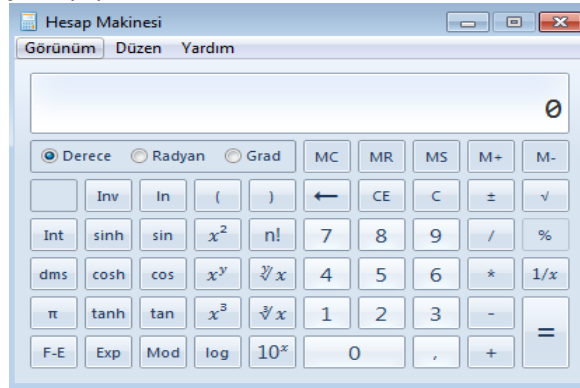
Hesap Makinesi

Görünüm Düzen Yardım

0

Derece Radyan Grad MC MR MS M+ M-

Inv ln ( ) ← CE C ± √

Int sinh sin $x^2$ n! 7 8 9 / %

dms cosh cos $x^y$ $\sqrt[y]{x}$ 4 5 6 * 1/x

π tanh tan $x^3$ $\sqrt[3]{x}$ 1 2 3 - =

F-E Exp Mod log $10^x$ 0 , +